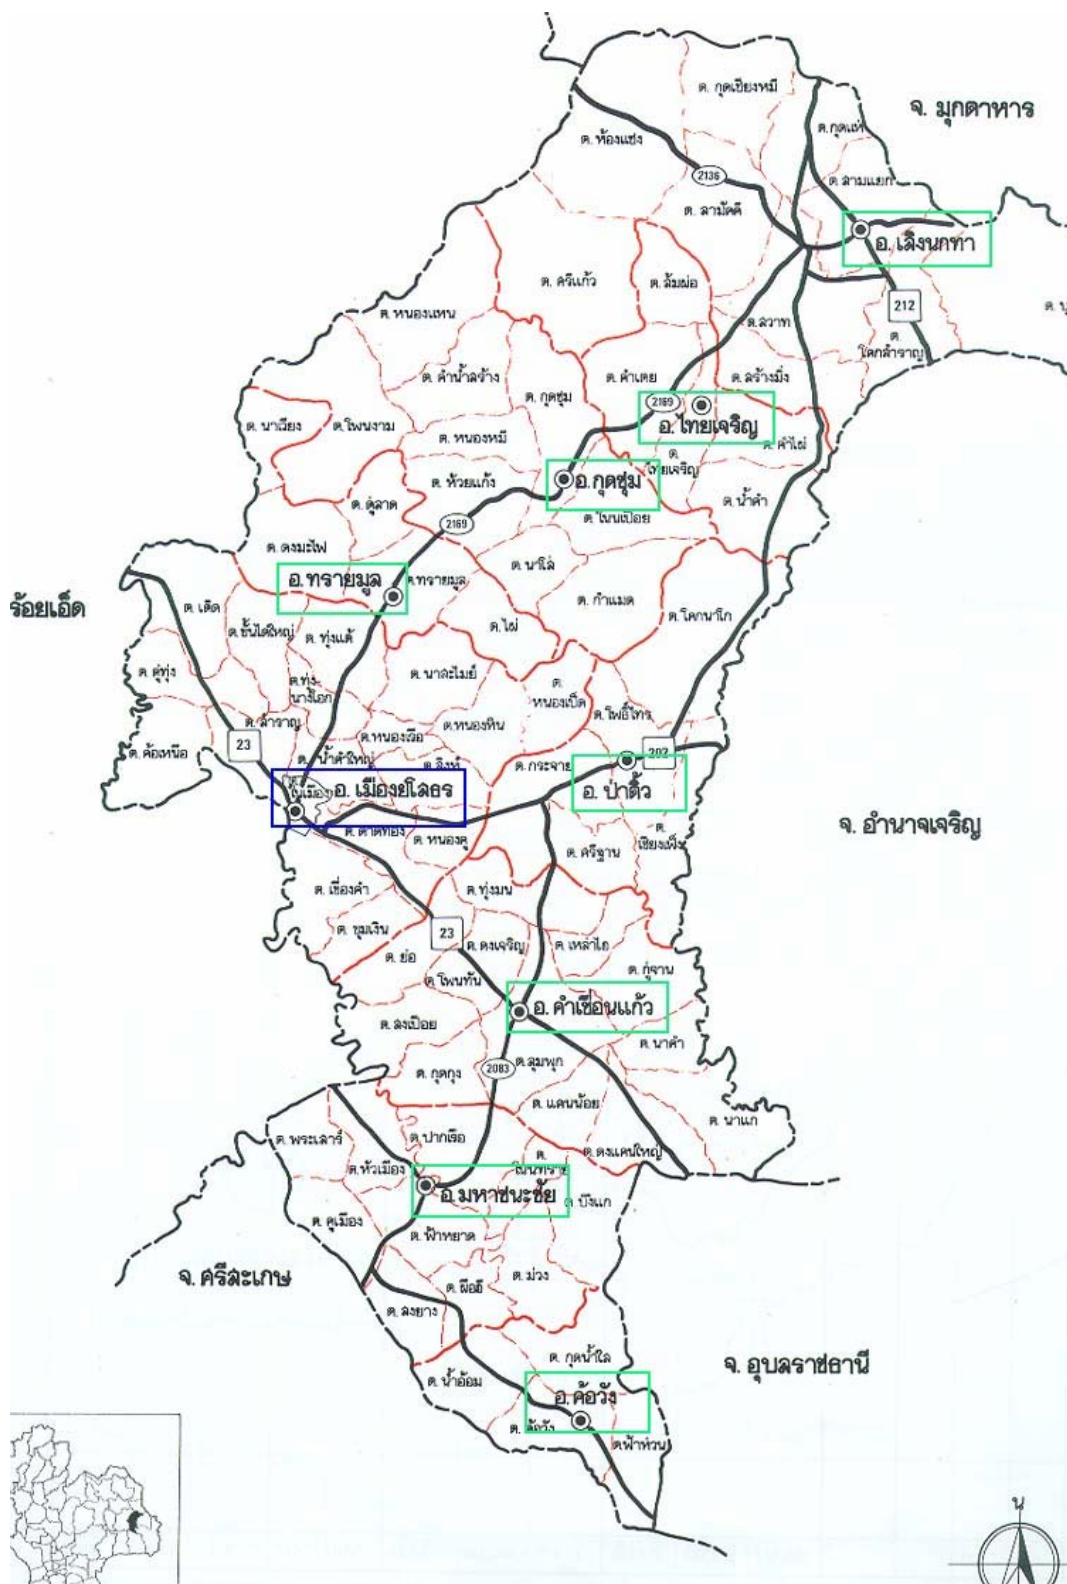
ต. กุดเชียงหมี
จ. มุกดาหาร
ต. ห้องแซง
ต.กุดแห่
2136
ต. สามแยก
ต. สามัคคี
อ. เลิงนกทา
ต. ศรีแก้ว
ต. ส้มผ่อ
212
ต. หนองแหน
ต.สวาท
ต. โคกสำราญ
ต. คำน้ำสร้าง
ต. คำเตย
ต. สร้างมิ่ง
ต. กุดชุม
2169
ต. นาเวียง
ต. โพนงาม
ต. หนองหมี
อ. ไทยเจริญ
ต. คำไผ่
ต. ห้วยแก้ว
อ. กุดชุม
ต. ไทยเจริญ
ต. น้ำคำ
ต. ดู่ลาด
2169
ต. โพนแบ่ง
ต. ดงมะไฟ
ต. นาโส่
อ. ทรายมูล
ต.ทรายมูล
ร้อยเอ็ด
ต. เดิด
ต. กำแมด
ต. ขั้นไดใหญ่
ต. ทุ่งแต้
ต. ไผ่
ต. โคกนาโก
ต. ดู่ทุ่ง
ต. นาสะไมย์
ต.ทุ่ง นางโอก
ต. หนองเป็ด
ต. โพธิ์ไทร
ต. สำราญ
ต.หนองหิน
23
ต.หนองเรือ
ต. ค้อเหนือ
ต. น้ำคำใหญ่
ต. สิงห์
202
ต. กระจาย
ต.ในเมือง
อ. เมืองยโสธร
อ. ป่าติ้ว
จ. อำนาจเจริญ
ต. ตาดทอง
ต. หนองคู
ต. เชียงเพ็ง
ต. ศรีฐาน
ต. เขื่องคำ
ต. ทุ่งมน
ต. ขุมเงิน
23
ต. ดงเจริญ
ต. เหล่าไฮ
ต. ย่อ
ต. กู่จาน
ต. โพนทัน
อ. คำเขื่อนแก้ว
ต. ลุมพุก
ต. นาคำ
ต. ลุมพุก
ต. กุดกุง
2083
ต. แคนน้อย
ต. นาแก
ต. พระเสาร์
ต. ปากเรือ
ต. ดงแคนใหญ่
ต.หัวเมือง
ต. ฟ้าหยาด
อ. มหาชนะชัย
ต. บึงแก
ต. คูเมือง
ต. ฟ้าหยาด
จ. ศรีสะเกษ
ต. ม่วง
ต. ผือฮี
ต. สงยาง
ต. กุดน้ำใส
จ. อุบลราชธานี
ต. น้ำอ้อม
อ. ค้อวัง
ต. ค้อวัง
ต.ฟ้าห่วน
น